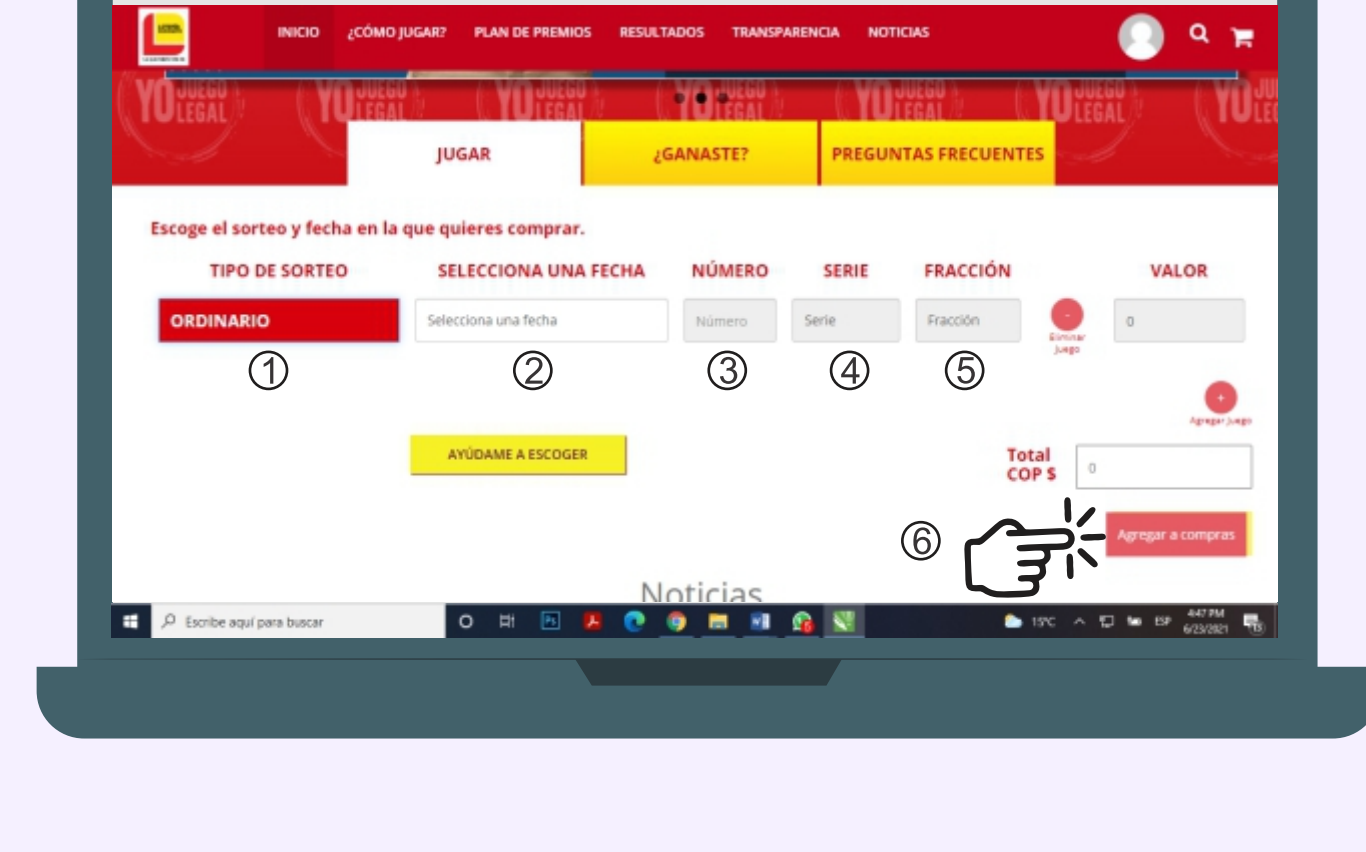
INICIO ¿CÓMO JUGAR? PLAN DE PREMIOS RESULTADOS TRANSPARENCIA NOTICIAS

YO JUEGO LEGAL YO JUEGO LEGAL YO JUEGO LEGAL YO JUEGO LEGAL YO JUEGO LEGAL YO JUEGO LEGAL YO JUEGO LEGAL

JUGAR ¿GANASTE? PREGUNTAS FRECUENTES

Escoge el sorteo y fecha en la que quieres comprar.

| TIPO DE SORTEO | SELECCIONA UNA FECHA | NÚMERO | SERIE | FRACCIÓN | | VALOR |
|---|---|---|---|---|---|---|
| ORDINARIO | Selecciona una fecha | Número | Serie | Fracción | - Eliminar Juego | 0 |
| ① | ② | ③ | ④ | ⑤ | | |

+ Agregar Juego

AYÚDAME A ESCOGER

Total COP $ 0

⑥ Agregar a compras

Noticias

Escribe aquí para buscar 15°C ESP 4:47 PM 6/23/2021 15